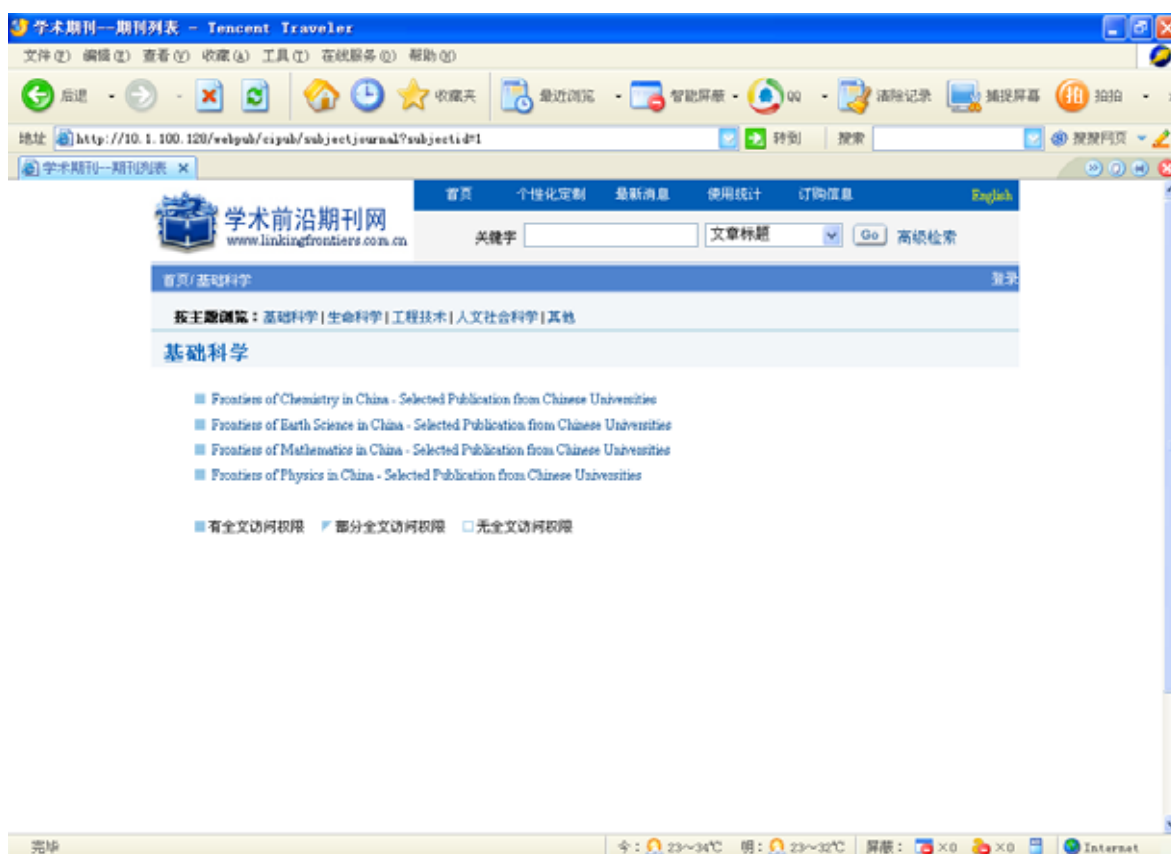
学术期刊--期刊列表 - Tencent Traveler

文件(F) 编辑(E) 查看(V) 收藏(A) 工具(T) 在线服务(O) 帮助(H)

后退 收藏夹 最近浏览 智能屏蔽 QQ 清除记录 捕捉屏幕 拍拍

地址 http://10.1.100.120/webpub/cipub/subjectjournal?subjectid=1 转到 搜索 搜搜网页

学术期刊--期刊列表

首页 个性化定制 最新消息 使用统计 订购信息 English

学术前沿期刊网
www.linkingfrontiers.com.cn

关键字 文章标题 Go 高级检索

首页/基础科学 登录

按主题浏览：基础科学 | 生命科学 | 工程技术 | 人文社会科学 | 其他

基础科学

Frontiers of Chemistry in China - Selected Publication from Chinese Universities
Frontiers of Earth Science in China - Selected Publication from Chinese Universities
Frontiers of Mathematics in China - Selected Publication from Chinese Universities
Frontiers of Physics in China - Selected Publication from Chinese Universities

有全文访问权限 部分全文访问权限 无全文访问权限

完毕 今：23~34℃ 明：23~32℃ 屏蔽：×0 ×0 Internet